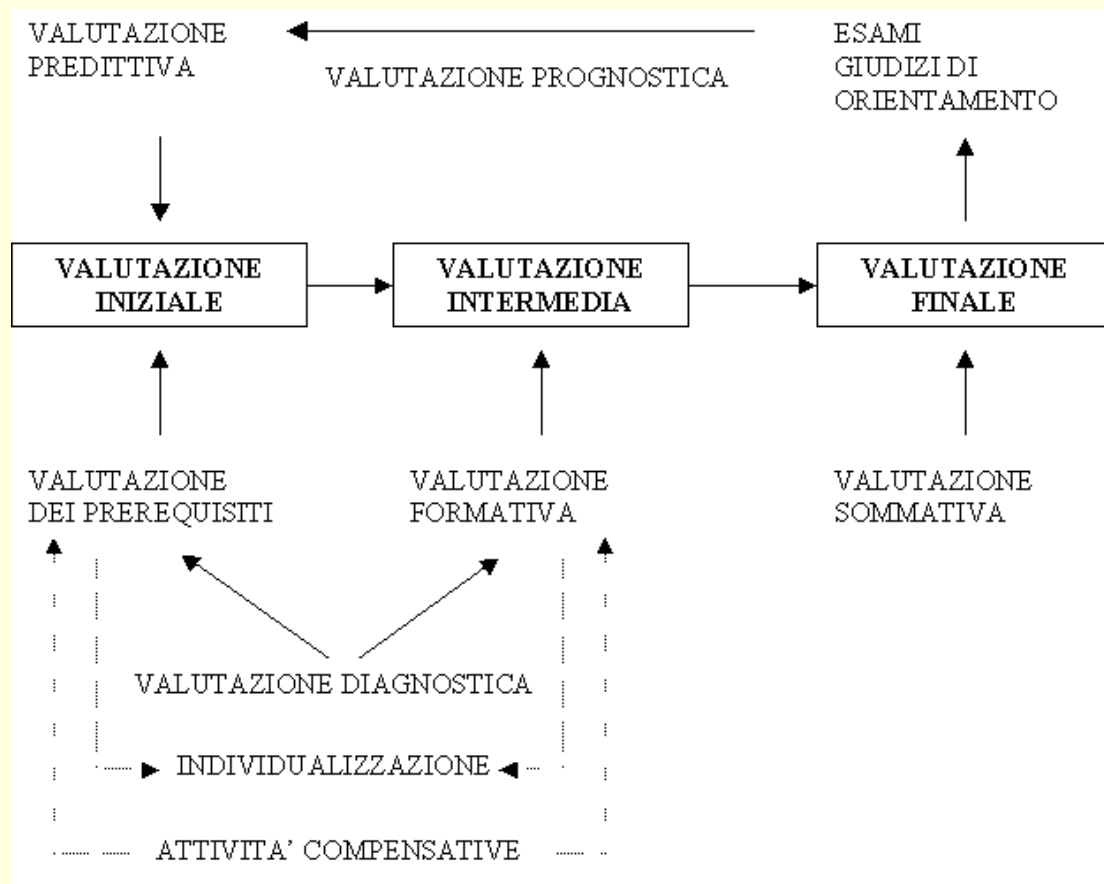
VALUTAZIONE PREDITTIVA

VALUTAZIONE PROGNOSTICA

ESAMI
GIUDIZI DI ORIENTAMENTO

VALUTAZIONE INIZIALE

VALUTAZIONE INTERMEDIA

VALUTAZIONE FINALE

VALUTAZIONE DEI PREREQUISITI

VALUTAZIONE FORMATIVA

VALUTAZIONE SOMMATIVA

VALUTAZIONE DIAGNOSTICA

INDIVIDUALIZZAZIONE

ATTIVITA' COMPENSATIVE